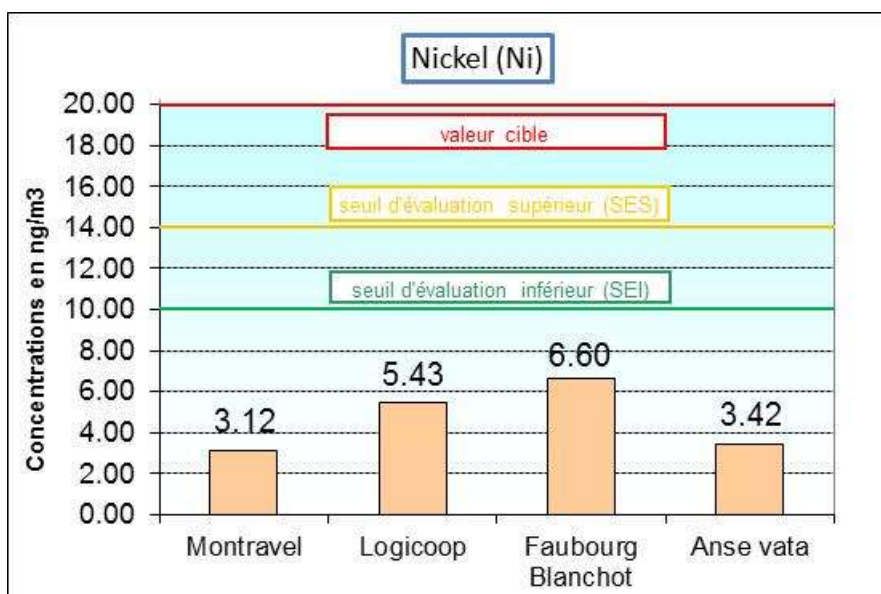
Nickel (Ni)

valeur cible

seuil d'évaluation supérieur (SES)

seuil d'évaluation inférieur (SEI)

Concentrations en ng/m3

20.00
18.00
16.00
14.00
12.00
10.00
8.00
6.00
4.00
2.00
0.00

3.12
5.43
6.60
3.42

Montravel
Logicoop
Faubourg Blanchot
Anse vata